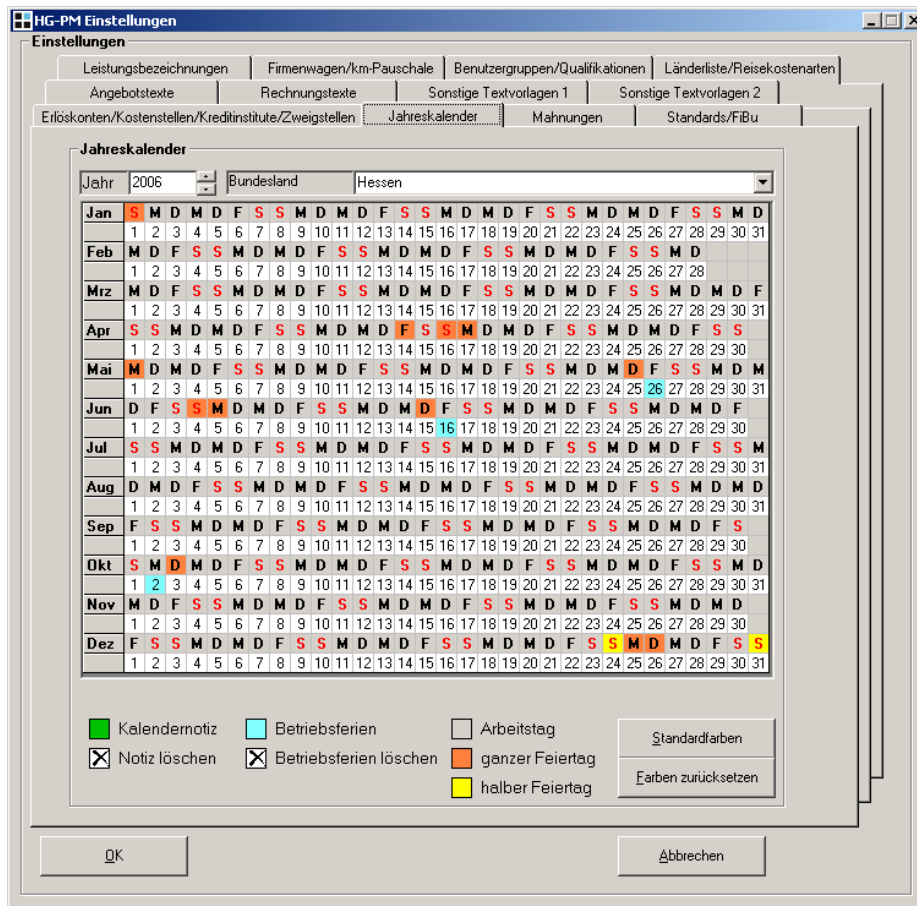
HG-PM Einstellungen

Einstellungen

Leistungsbezeichnungen | Firmenwagen/km-Pauschale | Benutzergruppen/Qualifikationen | Länderliste/Reisekostenarten
Angebotstexte | Rechnungstexte | Sonstige Textvorlagen 1 | Sonstige Textvorlagen 2
Erlöskonten/Kostenstellen/Kreditinstitute/Zweigstellen | Jahreskalender | Mahnungen | Standards/FiBu

Jahreskalender

Jahr 2006 Bundesland Hessen

| | | | | | | | | | | | | | | | | | | | | | | | | | | | | | | | |
|---|---|---|---|---|---|---|---|---|---|---|---|---|---|---|---|---|---|---|---|---|---|---|---|---|---|---|---|---|---|---|---|
| Jan | S | M | D | M | D | F | S | S | M | D | M | D | F | S | S | M | D | M | D | F | S | S | M | D | M | D | F | S | S | M | D |
| | 1 | 2 | 3 | 4 | 5 | 6 | 7 | 8 | 9 | 10 | 11 | 12 | 13 | 14 | 15 | 16 | 17 | 18 | 19 | 20 | 21 | 22 | 23 | 24 | 25 | 26 | 27 | 28 | 29 | 30 | 31 |
| Feb | M | D | F | S | S | M | D | M | D | F | S | S | M | D | M | D | F | S | S | M | D | M | D | F | S | S | M | D | | | |
| | 1 | 2 | 3 | 4 | 5 | 6 | 7 | 8 | 9 | 10 | 11 | 12 | 13 | 14 | 15 | 16 | 17 | 18 | 19 | 20 | 21 | 22 | 23 | 24 | 25 | 26 | 27 | 28 | | | |
| Mrz | M | D | F | S | S | M | D | M | D | F | S | S | M | D | M | D | F | S | S | M | D | M | D | F | S | S | M | D | M | D | F |
| | 1 | 2 | 3 | 4 | 5 | 6 | 7 | 8 | 9 | 10 | 11 | 12 | 13 | 14 | 15 | 16 | 17 | 18 | 19 | 20 | 21 | 22 | 23 | 24 | 25 | 26 | 27 | 28 | 29 | 30 | 31 |
| Apr | S | S | M | D | M | D | F | S | S | M | D | M | D | F | S | S | M | D | M | D | F | S | S | M | D | M | D | F | S | S | |
| | 1 | 2 | 3 | 4 | 5 | 6 | 7 | 8 | 9 | 10 | 11 | 12 | 13 | 14 | 15 | 16 | 17 | 18 | 19 | 20 | 21 | 22 | 23 | 24 | 25 | 26 | 27 | 28 | 29 | 30 | |
| Mai | M | D | M | D | F | S | S | M | D | M | D | F | S | S | M | D | M | D | F | S | S | M | D | M | D | F | S | S | M | D | M |
| | 1 | 2 | 3 | 4 | 5 | 6 | 7 | 8 | 9 | 10 | 11 | 12 | 13 | 14 | 15 | 16 | 17 | 18 | 19 | 20 | 21 | 22 | 23 | 24 | 25 | 26 | 27 | 28 | 29 | 30 | 31 |
| Jun | D | F | S | S | M | D | M | D | F | S | S | M | D | M | D | F | S | S | M | D | M | D | F | S | S | M | D | M | D | F | |
| | 1 | 2 | 3 | 4 | 5 | 6 | 7 | 8 | 9 | 10 | 11 | 12 | 13 | 14 | 15 | 16 | 17 | 18 | 19 | 20 | 21 | 22 | 23 | 24 | 25 | 26 | 27 | 28 | 29 | 30 | |
| Jul | S | S | M | D | M | D | F | S | S | M | D | M | D | F | S | S | M | D | M | D | F | S | S | M | D | M | D | F | S | S | M |
| | 1 | 2 | 3 | 4 | 5 | 6 | 7 | 8 | 9 | 10 | 11 | 12 | 13 | 14 | 15 | 16 | 17 | 18 | 19 | 20 | 21 | 22 | 23 | 24 | 25 | 26 | 27 | 28 | 29 | 30 | 31 |
| Aug | D | M | D | F | S | S | M | D | M | D | F | S | S | M | D | M | D | F | S | S | M | D | M | D | F | S | S | M | D | M | D |
| | 1 | 2 | 3 | 4 | 5 | 6 | 7 | 8 | 9 | 10 | 11 | 12 | 13 | 14 | 15 | 16 | 17 | 18 | 19 | 20 | 21 | 22 | 23 | 24 | 25 | 26 | 27 | 28 | 29 | 30 | 31 |
| Sep | F | S | S | M | D | M | D | F | S | S | M | D | M | D | F | S | S | M | D | M | D | F | S | S | M | D | M | D | F | S | |
| | 1 | 2 | 3 | 4 | 5 | 6 | 7 | 8 | 9 | 10 | 11 | 12 | 13 | 14 | 15 | 16 | 17 | 18 | 19 | 20 | 21 | 22 | 23 | 24 | 25 | 26 | 27 | 28 | 29 | 30 | |
| Okt | S | M | D | M | D | F | S | S | M | D | M | D | F | S | S | M | D | M | D | F | S | S | M | D | M | D | F | S | S | M | D |
| | 1 | 2 | 3 | 4 | 5 | 6 | 7 | 8 | 9 | 10 | 11 | 12 | 13 | 14 | 15 | 16 | 17 | 18 | 19 | 20 | 21 | 22 | 23 | 24 | 25 | 26 | 27 | 28 | 29 | 30 | 31 |
| Nov | M | D | F | S | S | M | D | M | D | F | S | S | M | D | M | D | F | S | S | M | D | M | D | F | S | S | M | D | M | D | |
| | 1 | 2 | 3 | 4 | 5 | 6 | 7 | 8 | 9 | 10 | 11 | 12 | 13 | 14 | 15 | 16 | 17 | 18 | 19 | 20 | 21 | 22 | 23 | 24 | 25 | 26 | 27 | 28 | 29 | 30 | |
| Dez | F | S | S | M | D | M | D | F | S | S | M | D | M | D | F | S | S | M | D | M | D | F | S | S | M | D | M | D | F | S | S |
| | 1 | 2 | 3 | 4 | 5 | 6 | 7 | 8 | 9 | 10 | 11 | 12 | 13 | 14 | 15 | 16 | 17 | 18 | 19 | 20 | 21 | 22 | 23 | 24 | 25 | 26 | 27 | 28 | 29 | 30 | 31 |

Kalendernotiz
Notiz löschen
Betriebsferien
Betriebsferien löschen
Arbeitstag
ganzer Feiertag
halber Feiertag
Standardfarben
Farben zurücksetzen

OK
Abbrechen